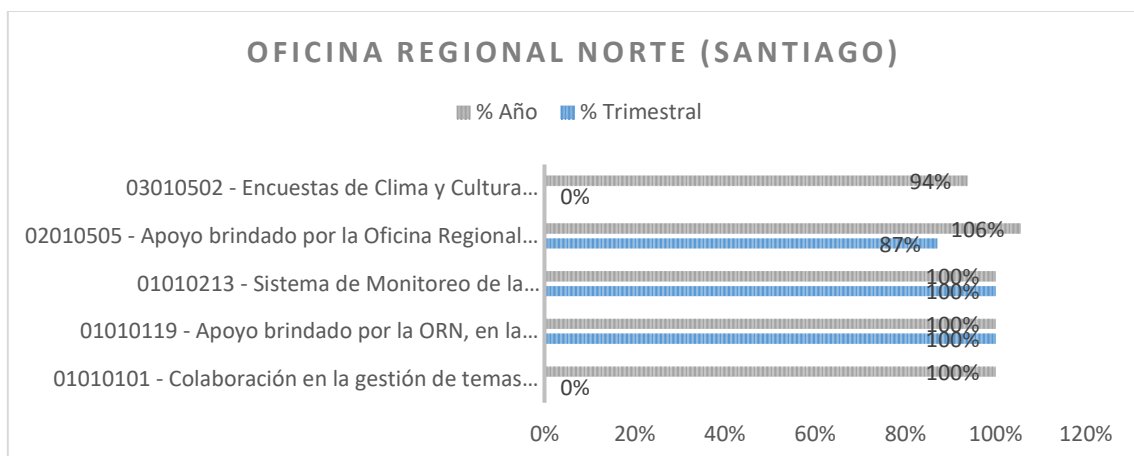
OFICINA REGIONAL NORTE (SANTIAGO)

% Año % Trimestral

03010502 - Encuestas de Clima y Cultura...
94%
0%

02010505 - Apoyo brindado por la Oficina Regional...
106%
87%

01010213 - Sistema de Monitoreo de la...
100%
100%

01010119 - Apoyo brindado por la ORN, en la...
100%
100%

01010101 - Colaboración en la gestión de temas...
100%
0%

0% 20% 40% 60% 80% 100% 120%